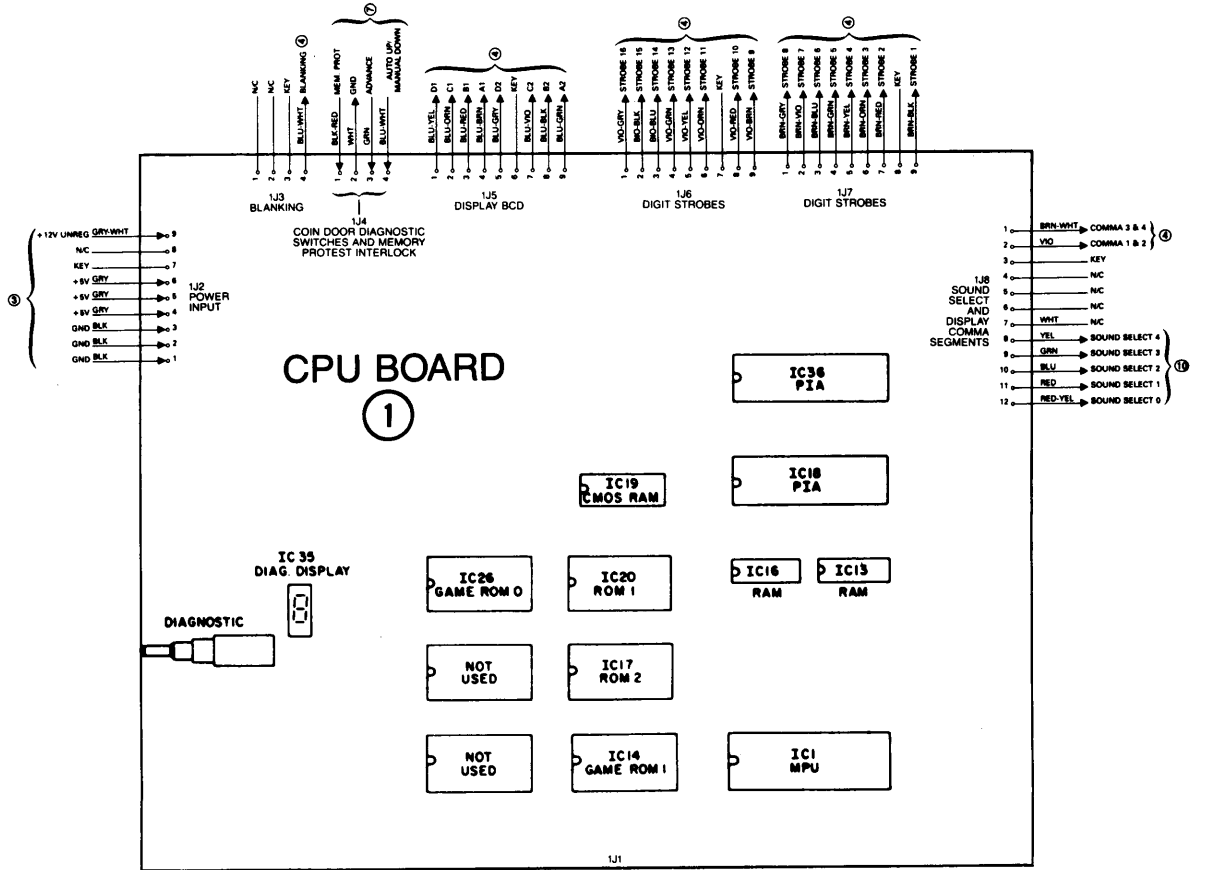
N/C
N/C
KEY
BLU-WHT BLANKING ④
1 2 3 4
1J3
BLANKING

⑦
BLK-RED MEM PROT
WHT GND
GRN ADVANCE
BLU-WHT AUTO UP/ MANUAL DOWN
1 2 3 4
1J4
COIN DOOR DIAGNOSTIC SWITCHES AND MEMORY PROTEST INTERLOCK

④
BLU-YEL D1
BLU-ORN C1
BLU-RED B1
BLU-BRN A1
BLU-GRY D2
KEY
BLU-VIO C2
BLU-BLK B2
BLU-GRN A2
1 2 3 4 5 6 7 8 9
1J5
DISPLAY BCD

④
VIO-GRY STROBE 16
BIO-BLK STROBE 15
BIO-BLU STROBE 14
VIO-GRN STROBE 13
VIO-YEL STROBE 12
VIO-ORN STROBE 11
KEY
VIO-RED STROBE 10
VIO-BRN STROBE 9
1 2 3 4 5 6 7 8 9
1J6
DIGIT STROBES

④
BRN-GRY STROBE 8
BRN-VIO STROBE 7
BRN-BLU STROBE 6
BRN-GRN STROBE 5
BRN-YEL STROBE 4
BRN-ORN STROBE 3
BRN-RED STROBE 2
KEY
BRN-BLK STROBE 1
1 2 3 4 5 6 7 8 9
1J7
DIGIT STROBES

③
+12V UNREG GRY-WHT 9
N/C 8
KEY 7
+5V GRY 6
+5V GRY 5
+5V GRY 4
GND BLK 3
GND BLK 2
GND BLK 1
1J2
POWER INPUT

1 BRN-WHT COMMA 3 & 4
2 VIO COMMA 1 & 2 ④
3 KEY
4 N/C
5 N/C
6 N/C
7 WHT N/C
8 YEL SOUND SELECT 4
9 GRN SOUND SELECT 3
10 BLU SOUND SELECT 2 ⑩
11 RED SOUND SELECT 1
12 RED-YEL SOUND SELECT 0
1J8
SOUND SELECT AND DISPLAY COMMA SEGMENTS

CPU BOARD
①

IC36
PIA

IC19
CMOS RAM

IC18
PIA

IC 35
DIAG. DISPLAY

IC26
GAME ROM 0

IC20
ROM 1

IC16
RAM

IC13
RAM

DIAGNOSTIC

NOT USED

IC17
ROM 2

NOT USED

IC14
GAME ROM 1

IC1
MPU

1J1